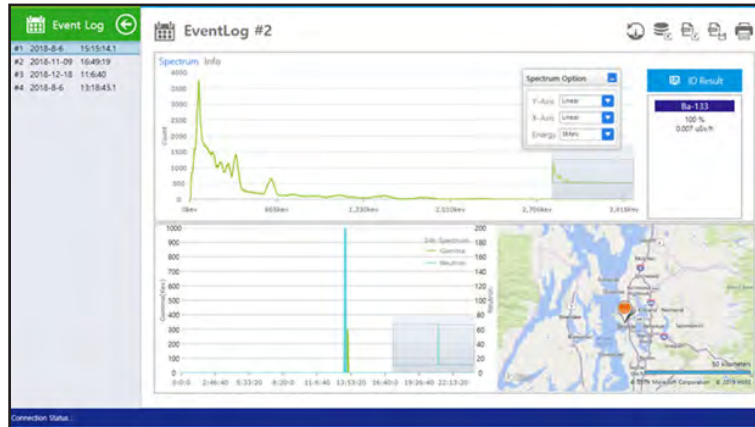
Event Log

#1 2018-8-6 15:15:14.1
#2 2018-11-09 16:49:19
#3 2018-12-18 11:6:40
#4 2018-8-6 13:18:43.1

EventLog #2

Spectrum Info

Spectrum Option

Y-Axis Linear
X-Axis Linear
Energy 0kev

ID Result

Ba-133
100 %
0.007 uSv/h

4000
3500
3000
2500
2000
1500
1000
500
0

Count

0kev
665kev
1,330kev
2,010kev
2,700kev
3,415kev

1000
900
800
700
600
500
400
300
200
100
0

Gamma(cps)

200
180
160
140
120
100
80
60
40
20
0

Neutron

24h Spectrum
Gamma
Neutron

0:0:0
2:46:40
5:33:20
8:20:0
11:6:40
13:53:20
16:40:0
19:26:40
22:13:20

50 kilometers
© 2019 Microsoft Corporation © 2019 HERE

Connection Status :